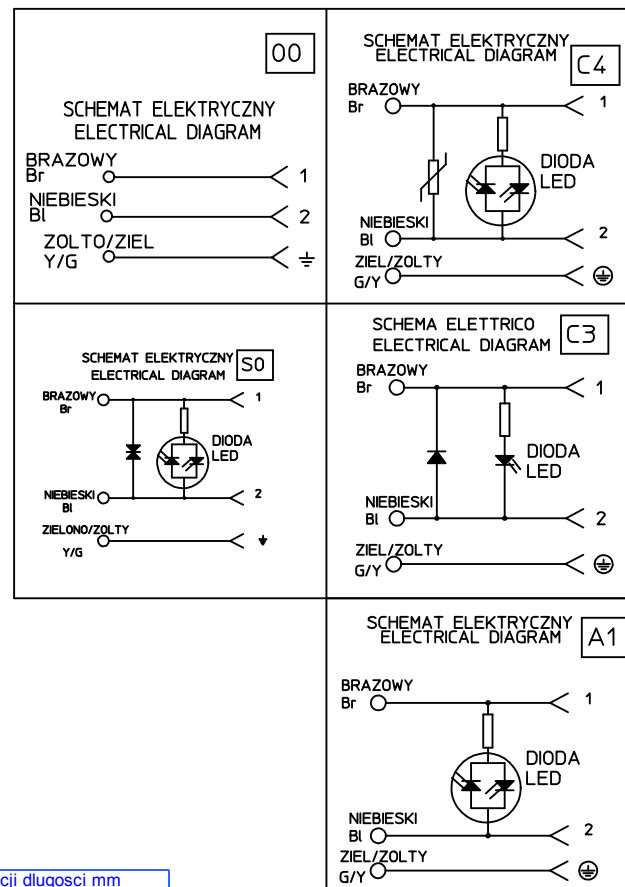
00

SCHEMAT ELEKTRYCZNY
ELECTRICAL DIAGRAM

BRAZOWY
Br
1
NIEBIESKI
Bl
2
ZOLTO/ZIEL
Y/G

SCHEMAT ELEKTRYCZNY
ELECTRICAL DIAGRAM
C4

BRAZOWY
Br
1
DIODA
LED
NIEBIESKI
Bl
2
ZIEL/ZOLTY
G/Y

SCHEMAT ELEKTRYCZNY
ELECTRICAL DIAGRAM
S0

BRAZOWY
Br
1
DIODA
LED
NIEBIESKI
Bl
2
ZIELONO/ZOLTY
Y/G

SCHEMA ELETTRICO
ELECTRICAL DIAGRAM
C3

BRAZOWY
Br
1
DIODA
LED
NIEBIESKI
Bl
2
ZIEL/ZOLTY
G/Y

SCHEMAT ELEKTRYCZNY
ELECTRICAL DIAGRAM
A1

BRAZOWY
Br
1
DIODA
LED
NIEBIESKI
Bl
2
ZIEL/ZOLTY
G/Y

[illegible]cji dlugosci mm